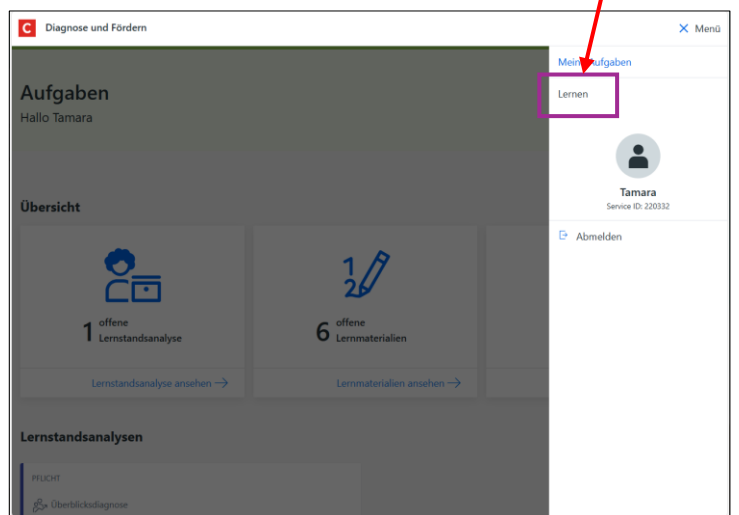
C Diagnose und Fördern

✕ Menü

Aufgaben
Hallo Tamara

Übersicht

1 offene Lernstandsanalyse

Lernstandsanalyse ansehen →

6 offene Lernmaterialien

Lernmaterialien ansehen →

Lernstandsanalysen

PFLICHT

Überblicksdiagnose

Meine Aufgaben

Lernen

Tamara
Service ID: 220332

Abmelden